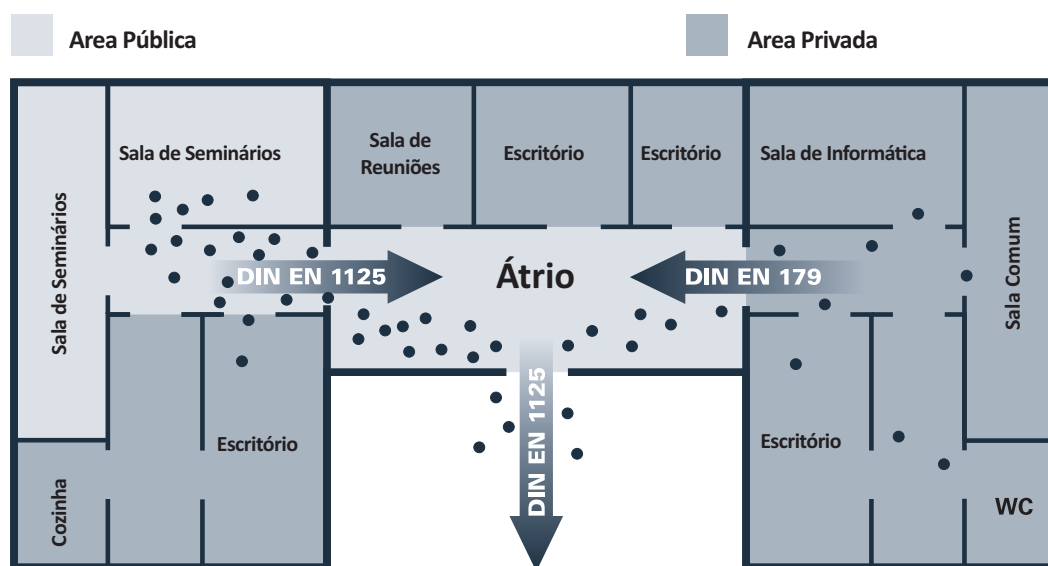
Area Pública

Area Privada

Sala de Seminários

Sala de Reuniões

Escritório

Escritório

Sala de Informática

Sala de Seminários

DIN EN 1125

Átrio

DIN EN 179

Sala Comum

DIN EN 1125

Escritório

Escritório

Cozinha

WC